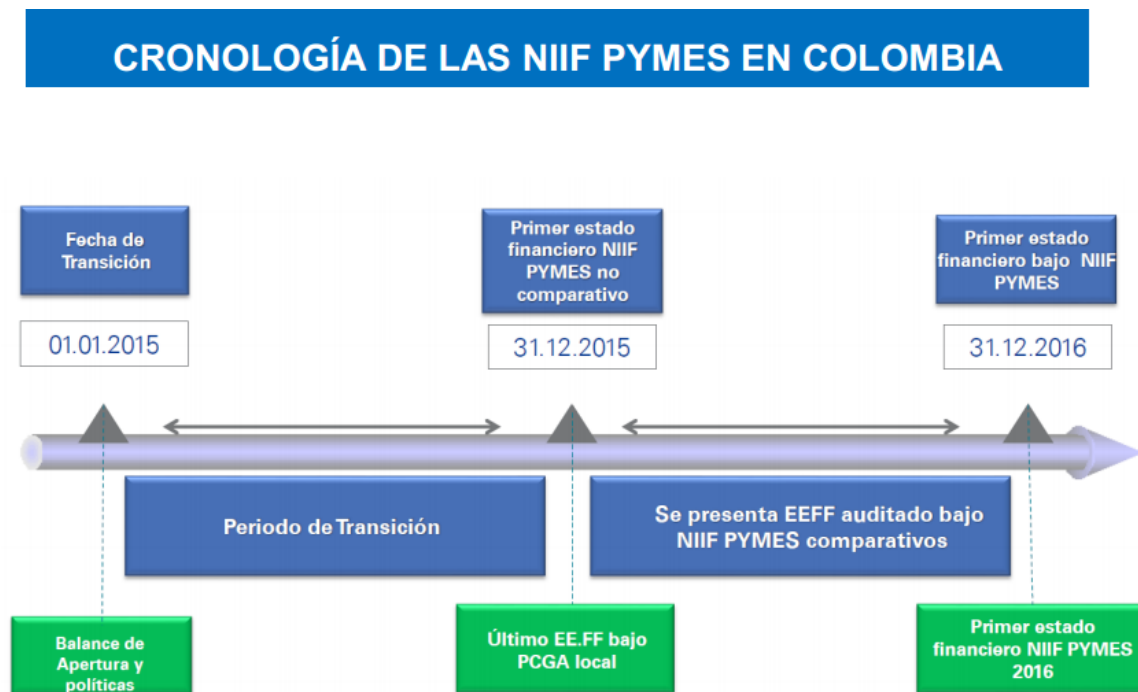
CRONOLOGÍA DE LAS NIIF PYMES EN COLOMBIA

Fecha de Transición

01.01.2015

Primer estado financiero NIIF PYMES no comparativo

31.12.2015

Primer estado financiero bajo NIIF PYMES

31.12.2016

Periodo de Transición

Se presenta EEFF auditado bajo NIIF PYMES comparativos

Balance de Apertura y políticas

Último EE.FF bajo PCGA local

Primer estado financiero NIIF PYMES 2016